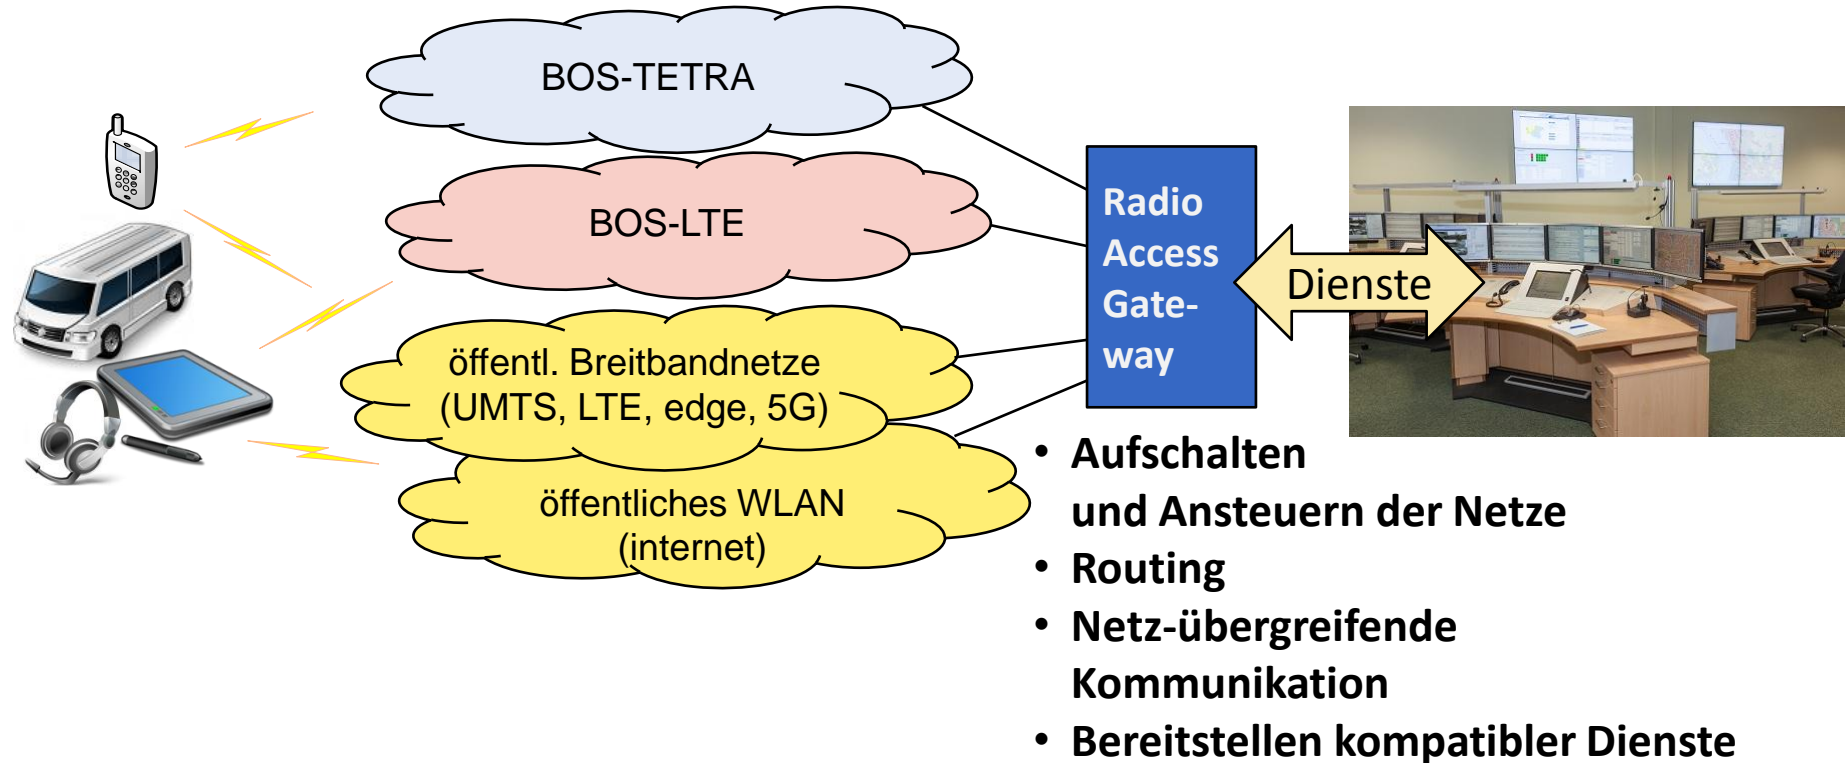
BOS-TETRA

BOS-LTE

öffentl. Breitbandnetze (UMTS, LTE, edge, 5G)

öffentliches WLAN (internet)

Radio Access Gateway

Dienste

• Aufschalten und Ansteuern der Netze
• Routing
• Netz-übergreifende Kommunikation
• Bereitstellen kompatibler Dienste